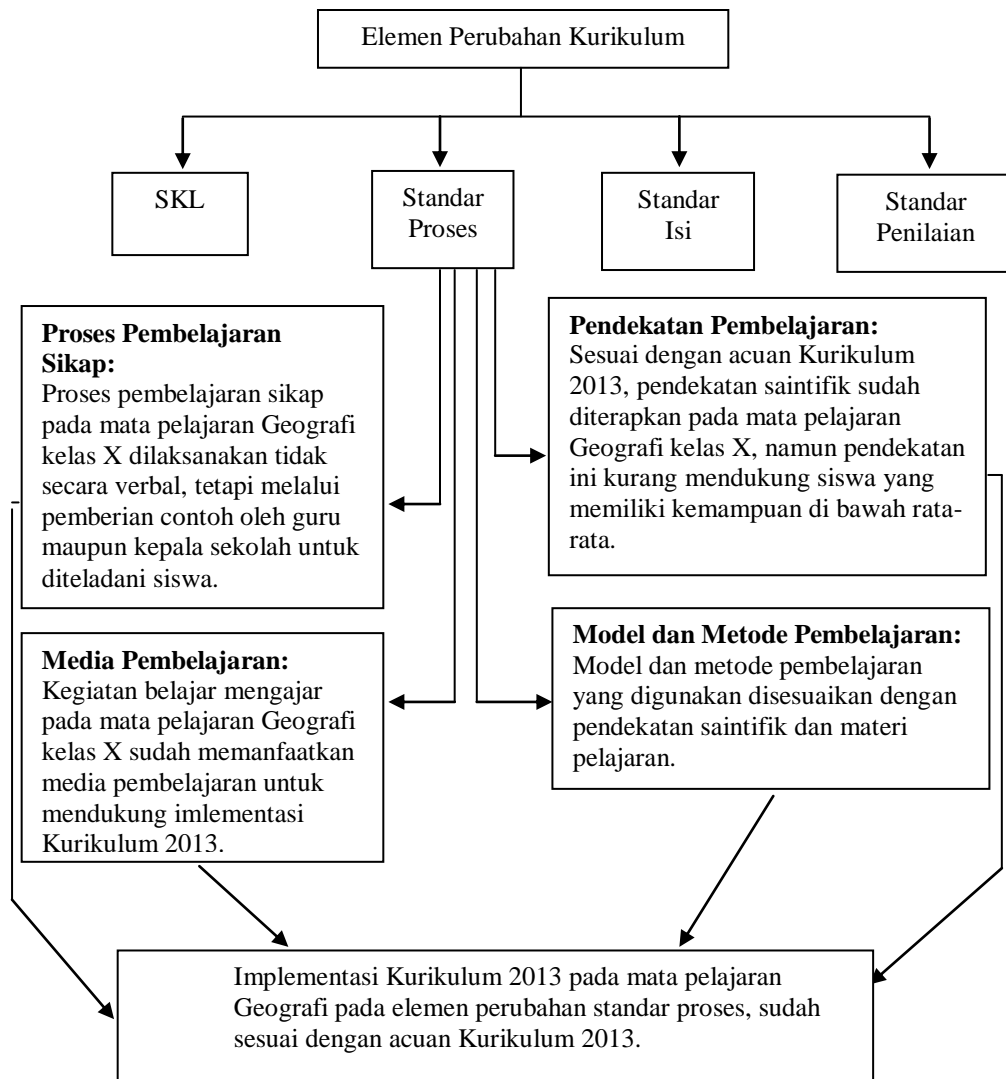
Elemen Perubahan Kurikulum

SKL

Standar Proses

Standar Isi

Standar Penilaian

**Proses Pembelajaran Sikap:**
Proses pembelajaran sikap pada mata pelajaran Geografi kelas X dilaksanakan tidak secara verbal, tetapi melalui pemberian contoh oleh guru maupun kepala sekolah untuk diteladani siswa.

**Pendekatan Pembelajaran:**
Sesuai dengan acuan Kurikulum 2013, pendekatan saintifik sudah diterapkan pada mata pelajaran Geografi kelas X, namun pendekatan ini kurang mendukung siswa yang memiliki kemampuan di bawah rata-rata.

**Media Pembelajaran:**
Kegiatan belajar mengajar pada mata pelajaran Geografi kelas X sudah memanfaatkan media pembelajaran untuk mendukung imlementasi Kurikulum 2013.

**Model dan Metode Pembelajaran:**
Model dan metode pembelajaran yang digunakan disesuaikan dengan pendekatan saintifik dan materi pelajaran.

Implementasi Kurikulum 2013 pada mata pelajaran Geografi pada elemen perubahan standar proses, sudah sesuai dengan acuan Kurikulum 2013.